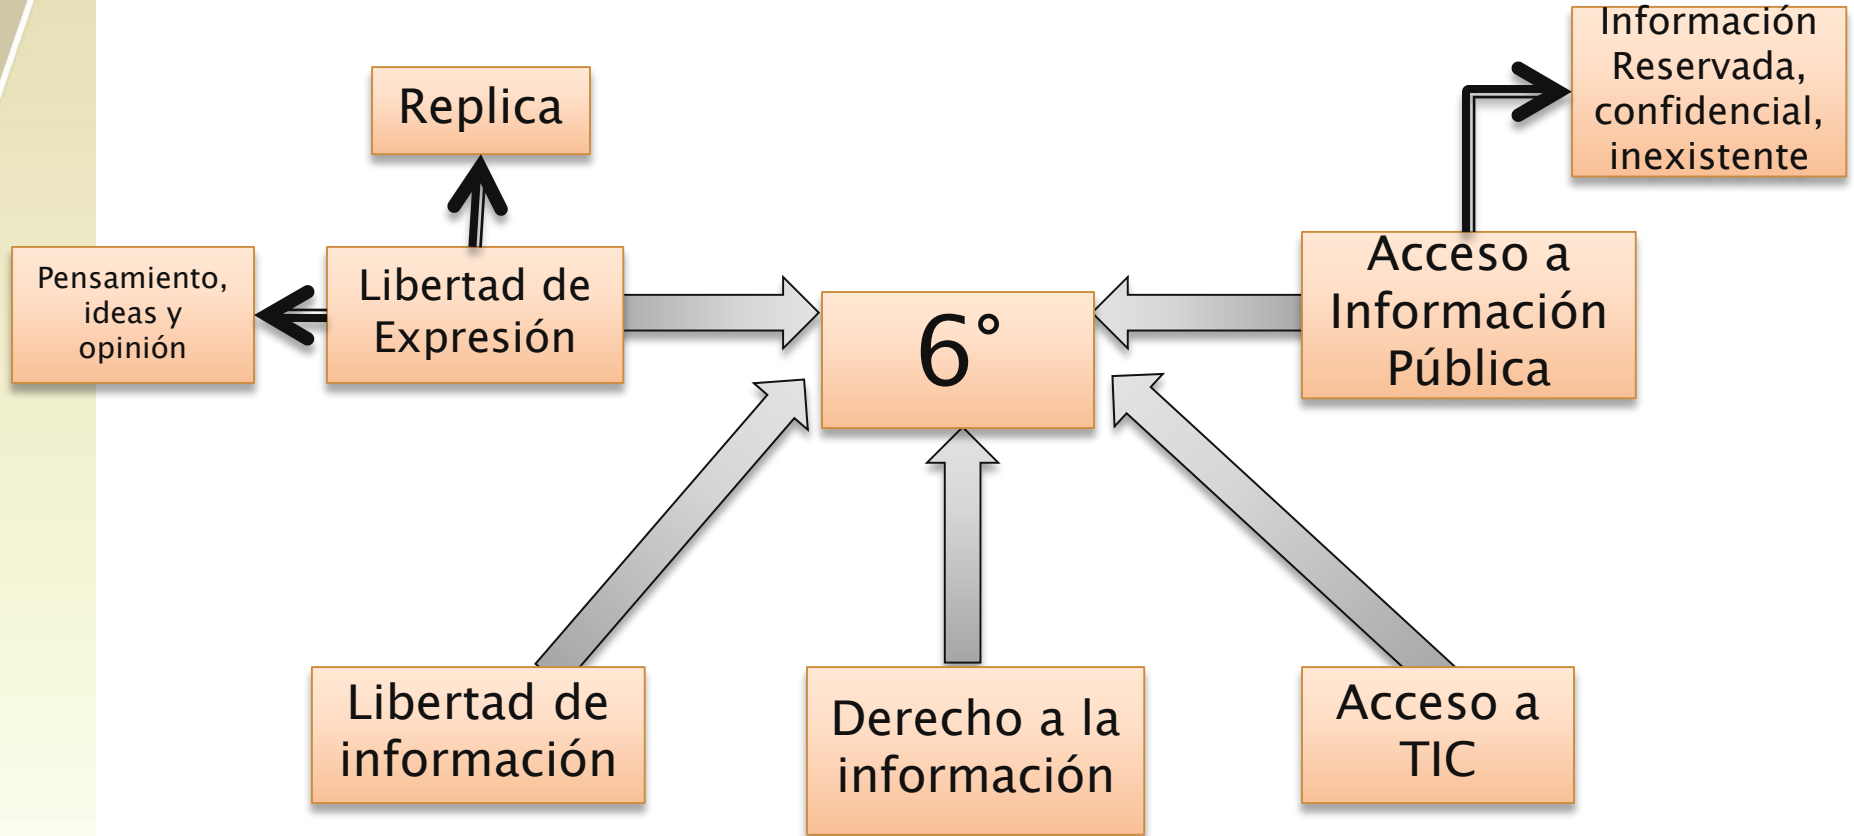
Replica

Información Reservada, confidencial, inexistente

Pensamiento, ideas y opinión

Libertad de Expresión

6°

Acceso a Información Pública

Libertad de información

Derecho a la información

Acceso a TIC